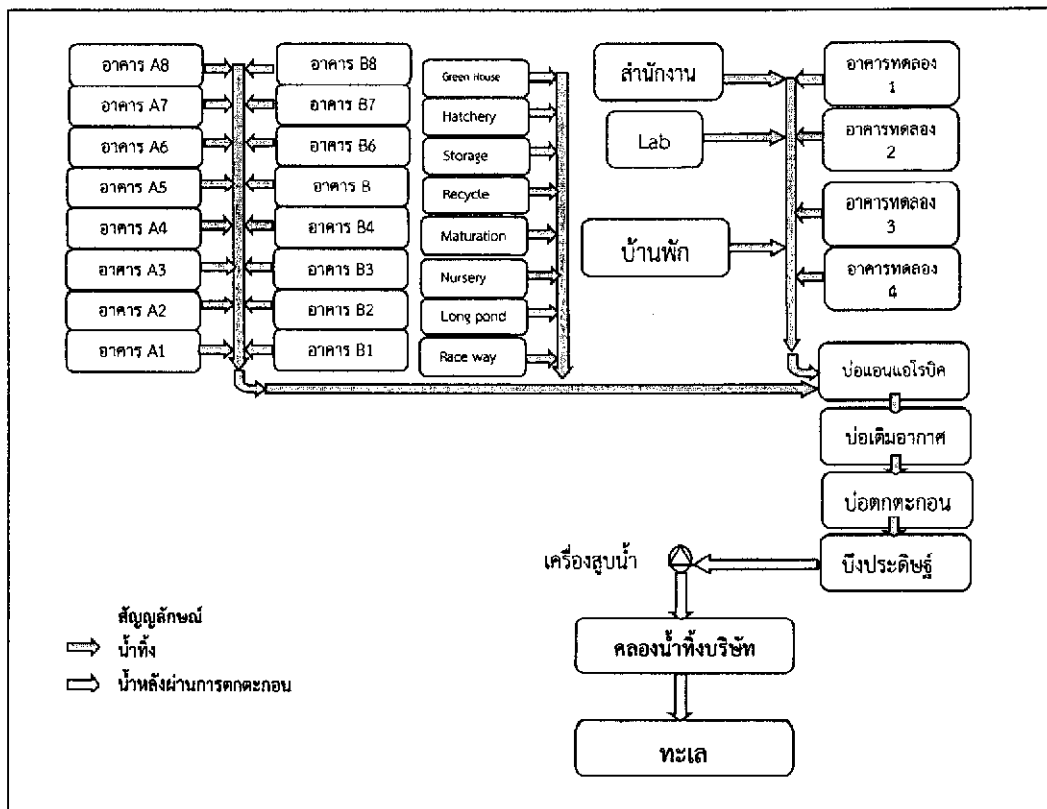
อาคาร A8
อาคาร A7
อาคาร A6
อาคาร A5
อาคาร A4
อาคาร A3
อาคาร A2
อาคาร A1

อาคาร B8
อาคาร B7
อาคาร B6
อาคาร B
อาคาร B4
อาคาร B3
อาคาร B2
อาคาร B1

Green House
Hatchery
Storage
Recycle
Maturation
Nursery
Long pond
Race way

สำนักงาน
Lab
บ้านพัก

อาคารทดลอง 1
อาคารทดลอง 2
อาคารทดลอง 3
อาคารทดลอง 4

บ่อแอนแอโรบิค
บ่อเติมอากาศ
บ่อตกตะกอน
บึงประดิษฐ์
เครื่องสูบน้ำ

สัญลักษณ์
น้ำทิ้ง
น้ำหลังผ่านการตกตะกอน

คลองน้ำทิ้งบริษัท
ทะเล